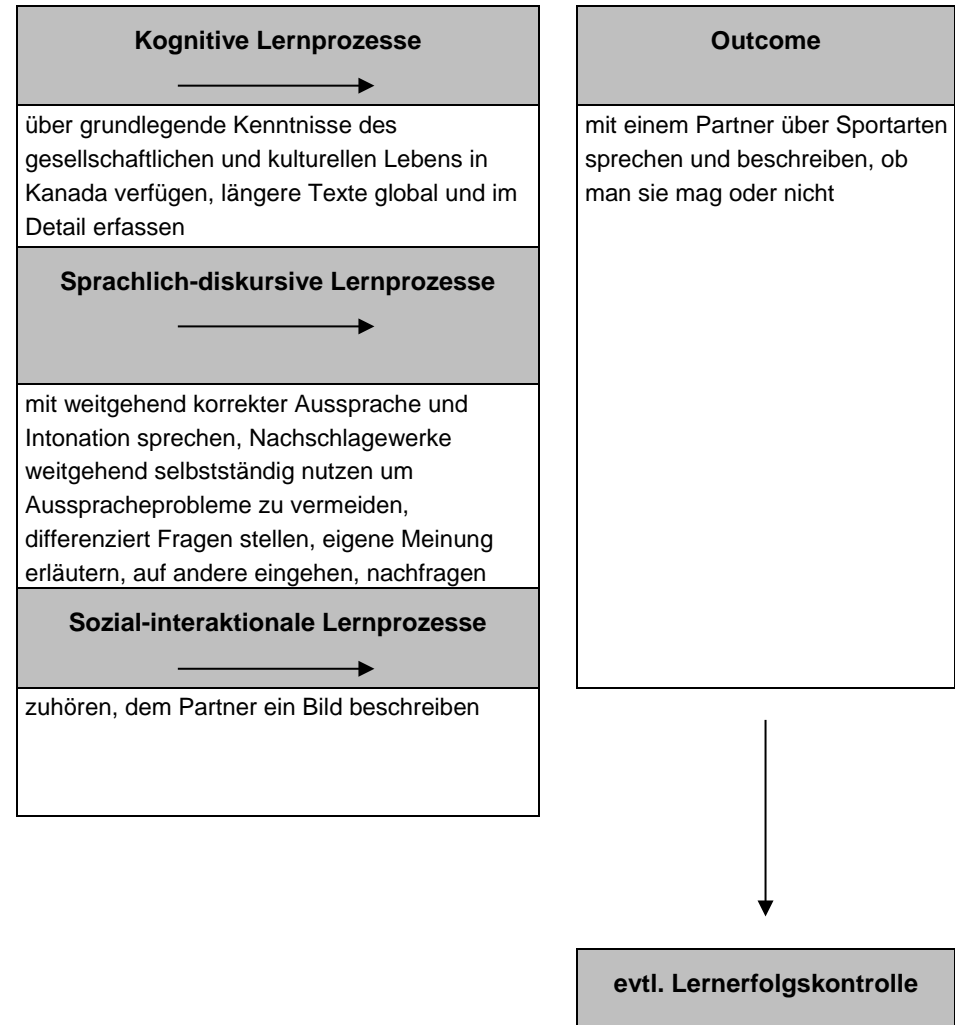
**Kognitive Lernprozesse**

über grundlegende Kenntnisse des gesellschaftlichen und kulturellen Lebens in Kanada verfügen, längere Texte global und im Detail erfassen

**Sprachlich-diskursive Lernprozesse**

mit weitgehend korrekter Aussprache und Intonation sprechen, Nachschlagewerke weitgehend selbstständig nutzen um Ausspracheprobleme zu vermeiden, differenziert Fragen stellen, eigene Meinung erläutern, auf andere eingehen, nachfragen

**Sozial-interaktionale Lernprozesse**

zuhören, dem Partner ein Bild beschreiben

**Outcome**

mit einem Partner über Sportarten sprechen und beschreiben, ob man sie mag oder nicht

**evtl. Lernerfolgskontrolle**